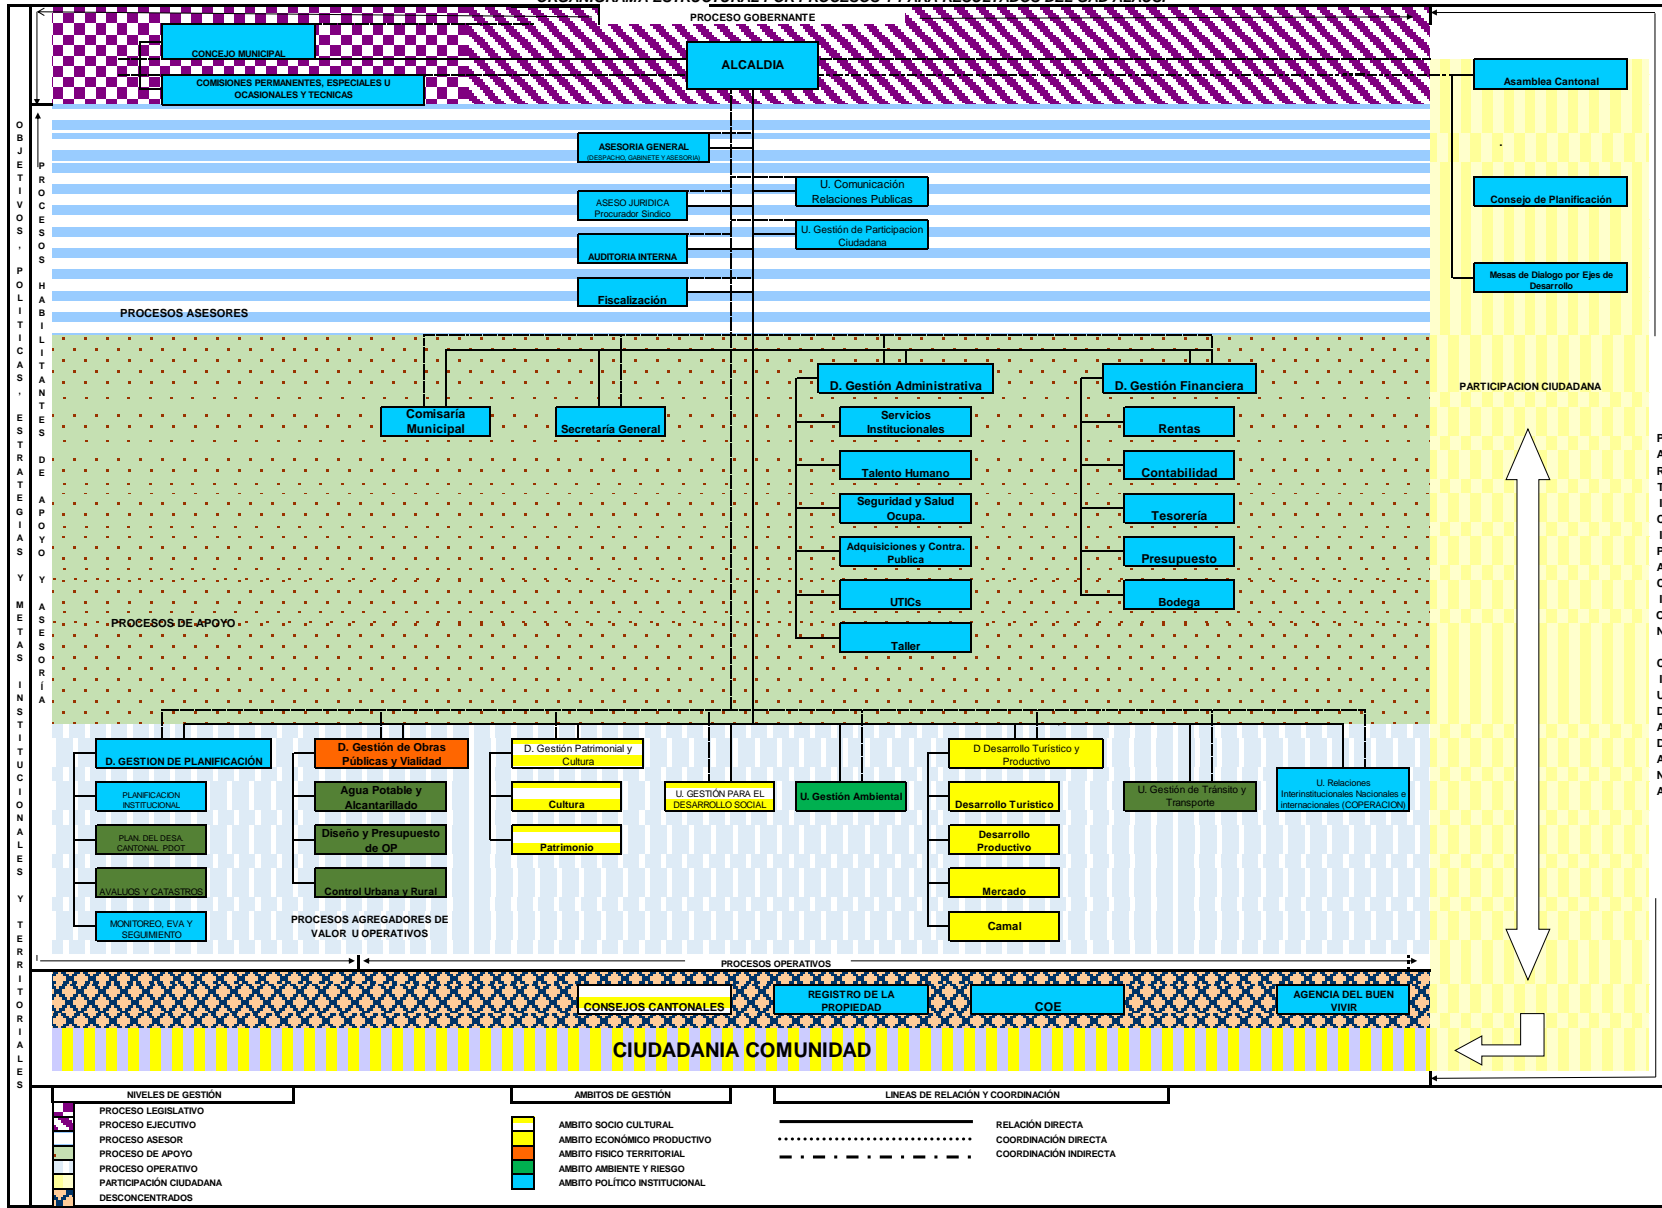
PROCESO GOBERNANTE

CONCEJO MUNICIPAL

COMISIONES PERMANENTES, ESPECIALES U OCASIONALES Y TECNICAS

ALCALDIA

Asamblea Cantonal

OBJETIVOS, POLITICAS, ESTRATEGIAS Y METAS INSTITUCIONALES Y TERRITORIALES

PROCESOS HABILITANTES DE APOYO Y ASESORÍA

ASESORIA GENERAL (DESPACHO, GABINETE Y ASESORIA)

U. Comunicación Relaciones Publicas

ASESO JURIDICA Procurador Sindico

U. Gestión de Participacion Ciudadana

AUDITORIA INTERNA

Fiscalización

Consejo de Planificación

Mesas de Dialogo por Ejes de Desarrollo

PROCESOS ASESORES

D. Gestión Administrativa

D. Gestión Financiera

Comisaría Municipal

Secretaría General

Servicios Institucionales

Rentas

Talento Humano

Contabilidad

Seguridad y Salud Ocupa.

Tesorería

Adquisiciones y Contra. Publica

Presupuesto

UTICs

Bodega

Taller

PROCESOS DE APOYO

PARTICIPACION CIUDADANA

D. GESTION DE PLANIFICACIÓN

D. Gestión de Obras Públicas y Vialidad

D. Gestión Patrimonial y Cultura

U. GESTIÓN PARA EL DESARROLLO SOCIAL

U. Gestión Ambiental

D Desarrollo Turístico y Productivo

U. Gestión de Tránsito y Transporte

U. Relaciones Interinstitucionales Nacionales e internacionales (COPERACION)

PLANIFICACION INSTITUCIONAL

Agua Potable y Alcantarillado

Cultura

Desarrollo Turístico

PLAN. DEL DESA. CANTONAL PDOT

Diseño y Presupuesto de OP

Patrimonio

Desarrollo Productivo

AVALUOS Y CATASTROS

Control Urbana y Rural

Mercado

MONITOREO, EVA Y SEGUIMIENTO

PROCESOS AGREGADORES DE VALOR U OPERATIVOS

Camal

PROCESOS OPERATIVOS

CONSEJOS CANTONALES

REGISTRO DE LA PROPIEDAD

COE

AGENCIA DEL BUEN VIVIR

CIUDADANIA COMUNIDAD

PARTICIPACION CIUDADANA

NIVELES DE GESTIÓN

PROCESO LEGISLATIVO
PROCESO EJECUTIVO
PROCESO ASESOR
PROCESO DE APOYO
PROCESO OPERATIVO
PARTICIPACIÓN CIUDADANA
DESCONCENTRADOS

AMBITOS DE GESTIÓN

AMBITO SOCIO CULTURAL
AMBITO ECONÓMICO PRODUCTIVO
AMBITO FISICO TERRITORIAL
AMBITO AMBIENTE Y RIESGO
AMBITO POLÍTICO INSTITUCIONAL

LINEAS DE RELACIÓN Y COORDINACIÓN

RELACIÓN DIRECTA
COORDINACIÓN DIRECTA
COORDINACIÓN INDIRECTA